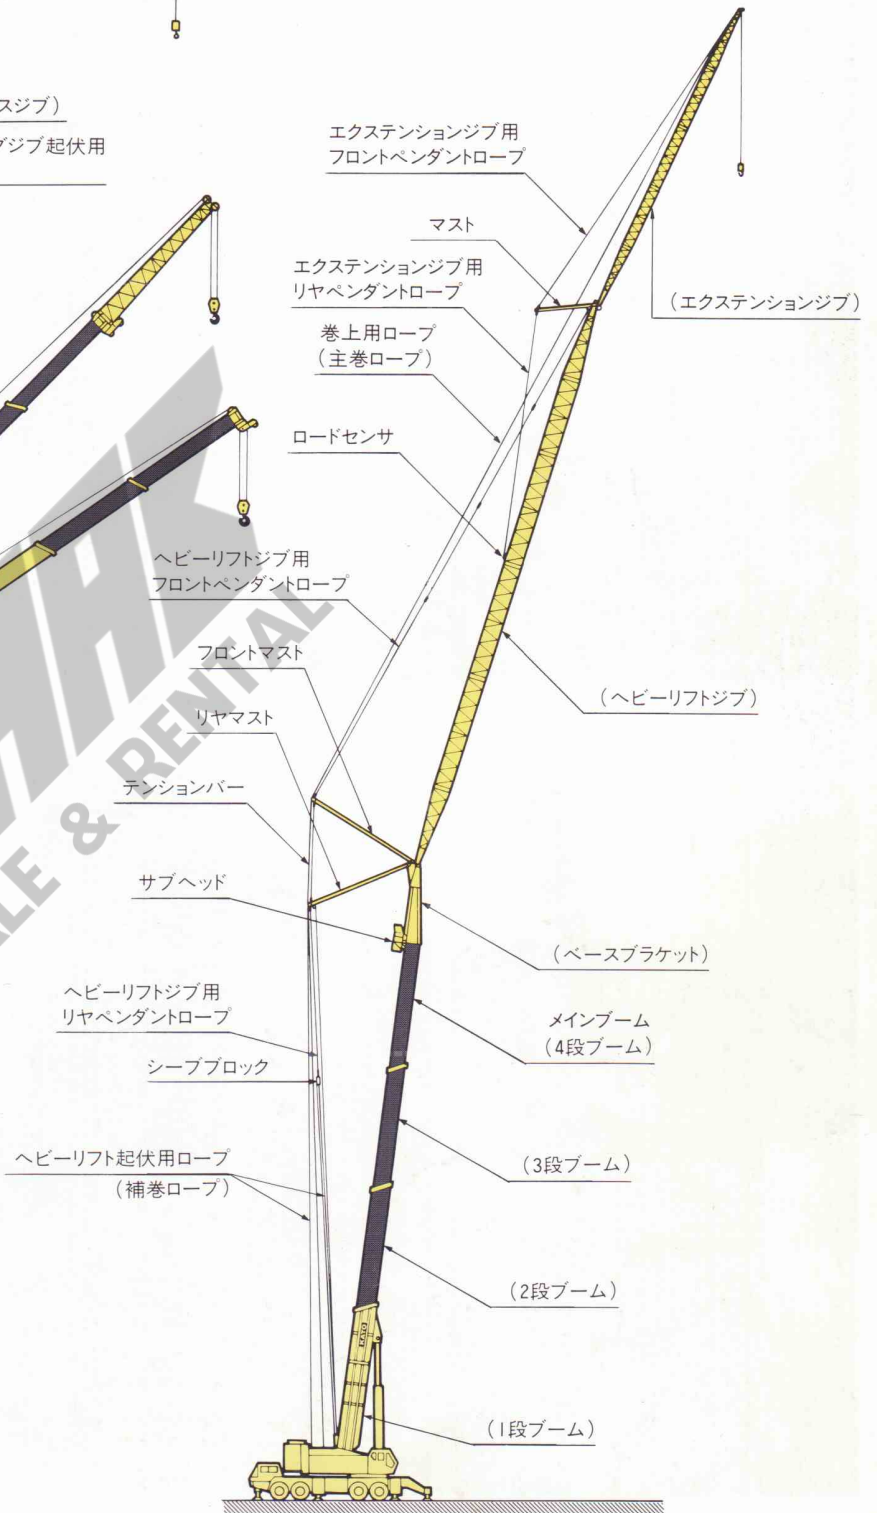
スジブ)
グジブ起伏用

エクステンションジブ用
フロントペンダントロープ

マスト

エクステンションジブ用
リヤペンダントロープ

(エクステンションジブ)

巻上用ロープ
(主巻ロープ)

ロードセンサ

ヘビーリフトジブ用
フロントペンダントロープ

フロントマスト

(ヘビーリフトジブ)

リヤマスト

テンションバー

サブヘッド

(ベースブラケット)

ヘビーリフトジブ用
リヤペンダントロープ

メインブーム
(4段ブーム)

シーブブロック

ヘビーリフト起伏用ロープ
(補巻ロープ)

(3段ブーム)

(2段ブーム)

(1段ブーム)

SALE & RENTAL